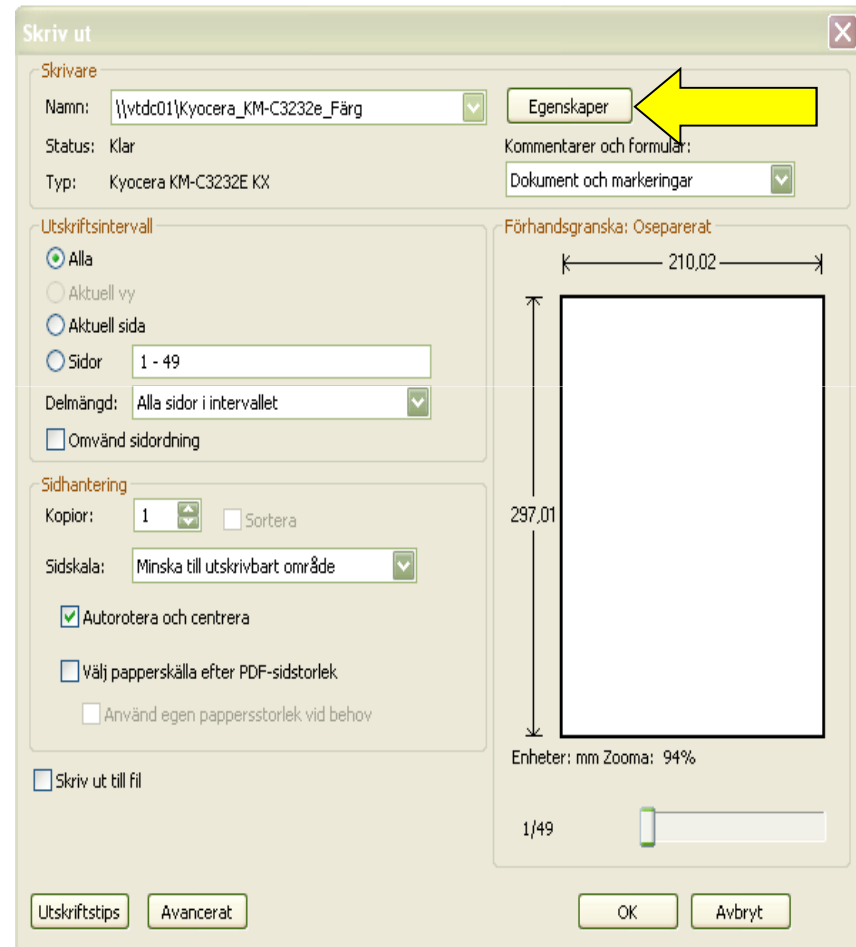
Skriv ut

Skrivare
Namn: \\vtdc01\Kyocera_KM-C3232e_Färg
Egenskaper
Status: Klar
Kommentarer och formulär:
Typ: Kyocera KM-C3232E KX
Dokument och markeringar

Utskriftsintervall
Alla
Aktuell vy
Aktuell sida
Sidor 1 - 49
Delmängd: Alla sidor i intervallet
Omvänd sidordning

Förhandsgranska: Oseparerat
210,02
297,01

Sidhantering
Kopior: 1
Sortera
Sidskala: Minska till utskrivbart område
Autorotera och centrera
Välj papperskälla efter PDF-sidstorlek
Använd egen pappersstorlek vid behov

Enheter: mm Zooma: 94%

Skriv ut till fil

1/49

Utskriftstips
Avancerat
OK
Avbryt